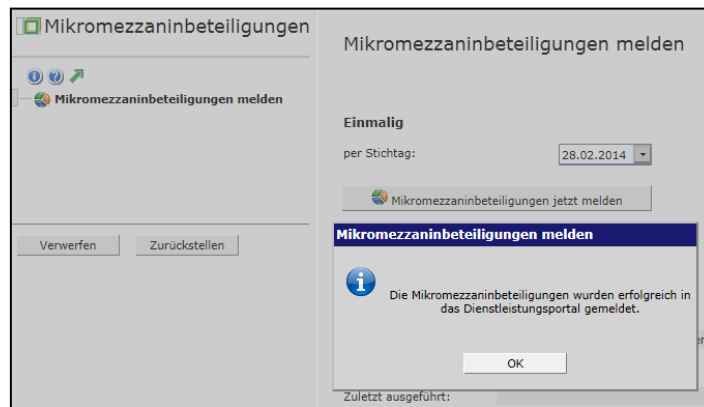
Mikromezzaninbeteiligungen

Mikromezzaninbeteiligungen melden

Mikromezzaninbeteiligungen melden

Einmalig

per Stichtag:

28.02.2014

Mikromezzaninbeteiligungen jetzt melden

Verwerfen

Zurückstellen

Mikromezzaninbeteiligungen melden

Die Mikromezzaninbeteiligungen wurden erfolgreich in das Dienstleistungsportal gemeldet.

OK

Zuletzt ausgeführt: